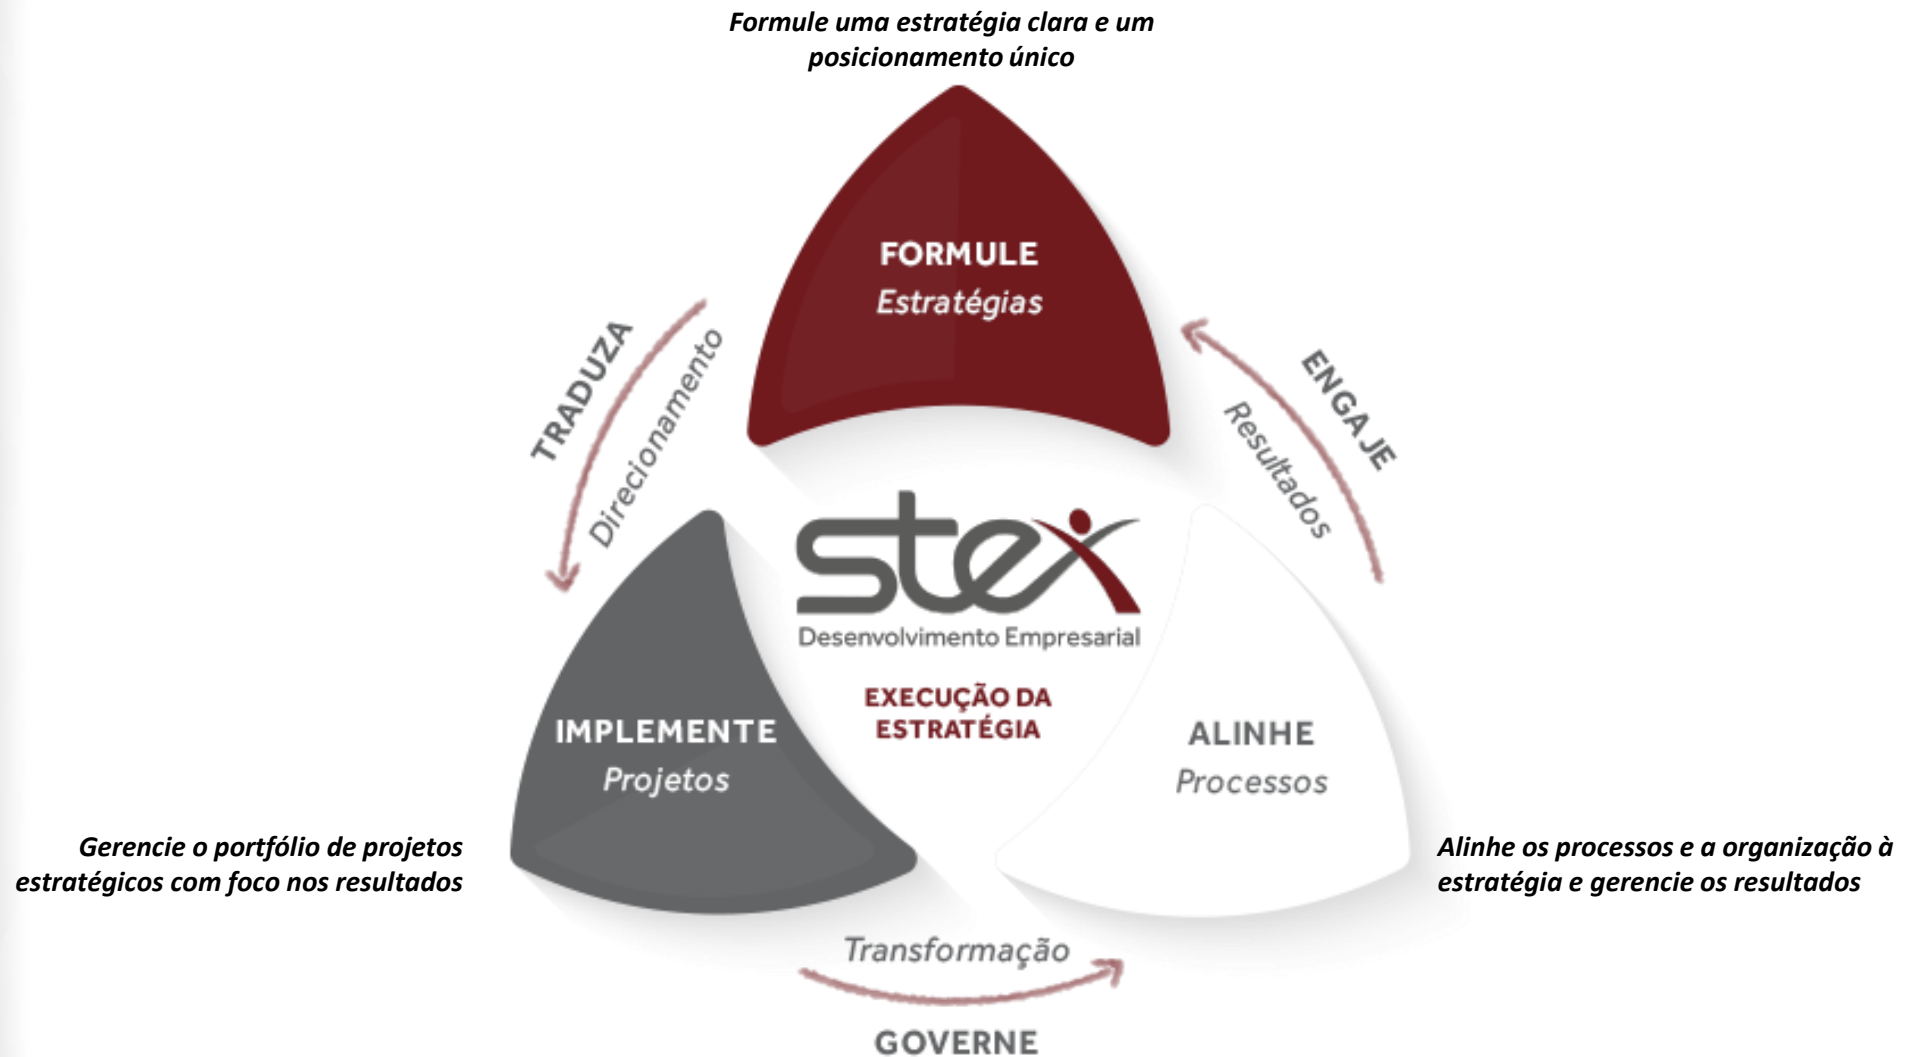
Formule uma estratégia clara e um posicionamento único

FORMULE
Estratégias

TRADUZA
Direcionamento

ENGAJE
Resultados

stex
Desenvolvimento Empresarial

EXECUÇÃO DA ESTRATÉGIA

IMPLEMENTE
Projetos

ALINHE
Processos

Gerencie o portfólio de projetos estratégicos com foco nos resultados

Alinhe os processos e a organização à estratégia e gerencie os resultados

Transformação

GOVERNE